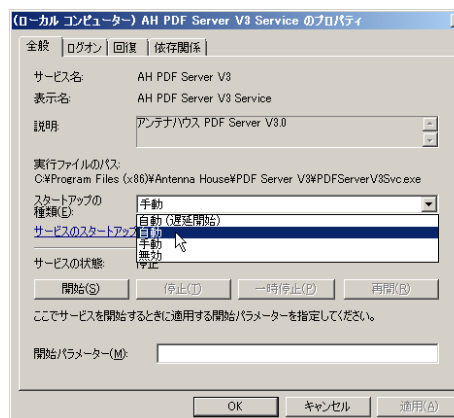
(ローカル コンピューター) AH PDF Server V3 Service のプロパティ

全般 | ログオン | 回復 | 依存関係

サービス名: AH PDF Server V3

表示名: AH PDF Server V3 Service

説明: アンテナハウス PDF Server V3.0

実行ファイルのパス:
C:¥Program Files (x86)¥Antenna House¥PDF Server V3¥PDFServerV3Svc.exe

スタートアップの種類(E): 手動

自動 (遅延開始)
自動
手動
無効

サービスのスタートアップ

サービスの状態: 停止

開始(S) | 停止(T) | 一時停止(P) | 再開(R)

ここでサービスを開始するときに適用する開始パラメーターを指定してください。

開始パラメーター(M):

OK | キャンセル | 適用(A)